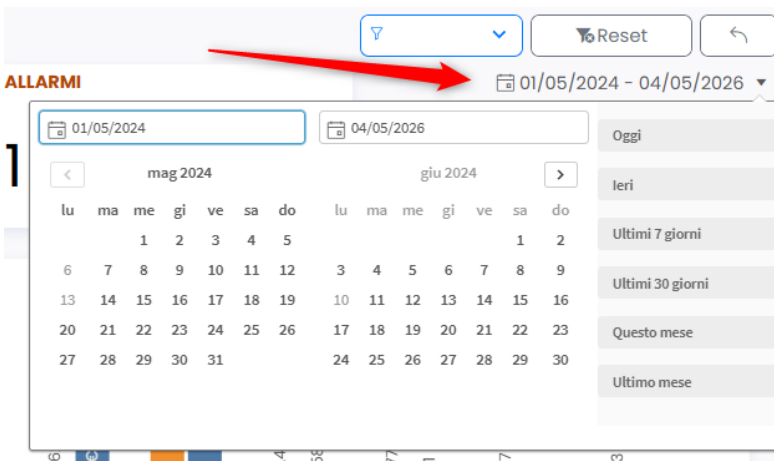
Reset

ALLARMI

01/05/2024 - 04/05/2026

01/05/2024

04/05/2026

mag 2024

giu 2024

| lu | ma | me | gi | ve | sa | do |
|---|---|---|---|---|---|---|
| | | 1 | 2 | 3 | 4 | 5 |
| 6 | 7 | 8 | 9 | 10 | 11 | 12 |
| 13 | 14 | 15 | 16 | 17 | 18 | 19 |
| 20 | 21 | 22 | 23 | 24 | 25 | 26 |
| 27 | 28 | 29 | 30 | 31 | | |

| lu | ma | me | gi | ve | sa | do |
|---|---|---|---|---|---|---|
| | | | | | 1 | 2 |
| 3 | 4 | 5 | 6 | 7 | 8 | 9 |
| 10 | 11 | 12 | 13 | 14 | 15 | 16 |
| 17 | 18 | 19 | 20 | 21 | 22 | 23 |
| 24 | 25 | 26 | 27 | 28 | 29 | 30 |

Oggi

Ieri

Ultimi 7 giorni

Ultimi 30 giorni

Questo mese

Ultimo mese